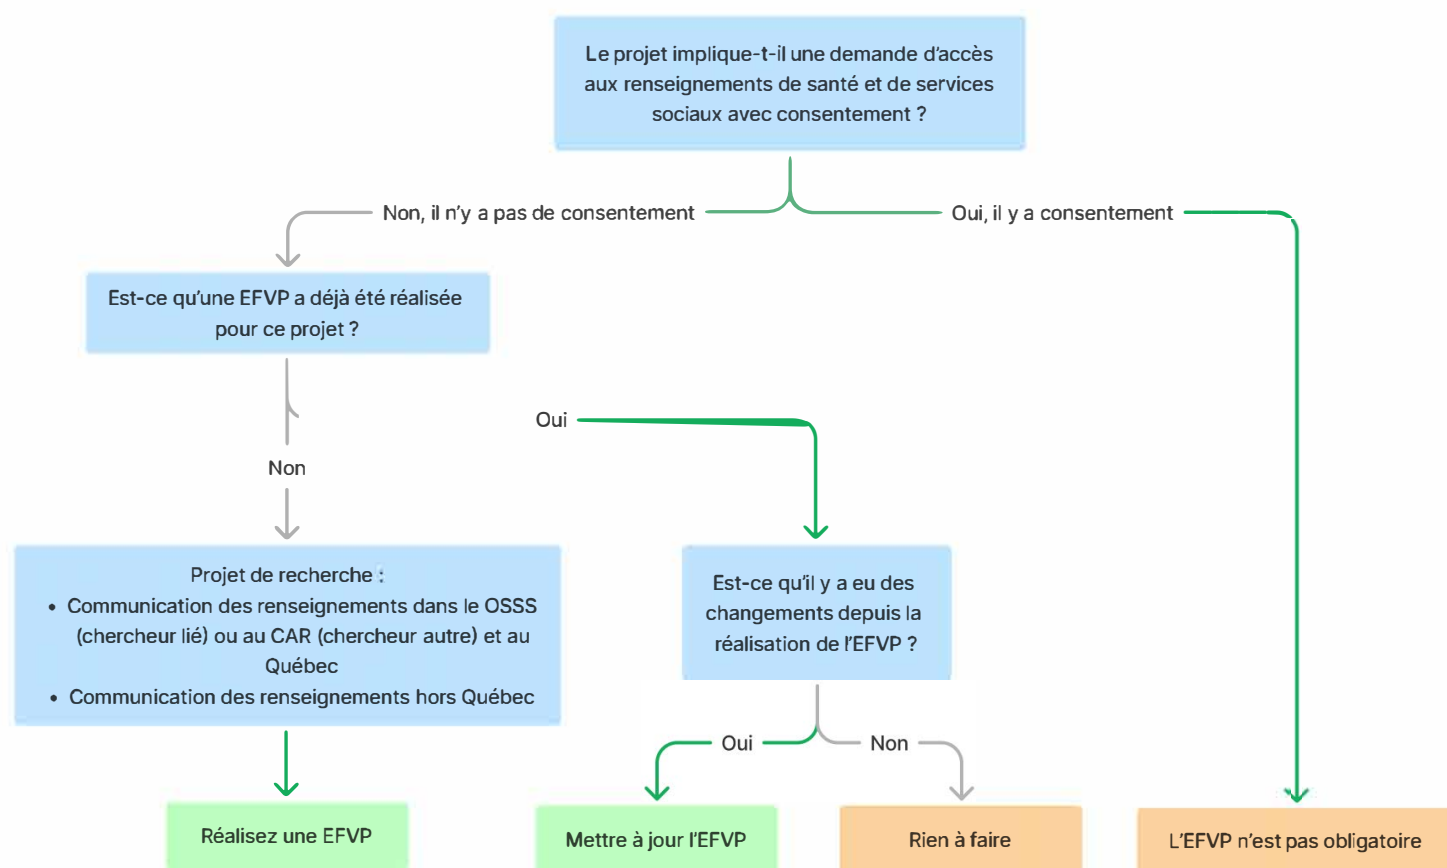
Le projet implique-t-il une demande d'accès aux renseignements de santé et de services sociaux avec consentement ?

Non, il n'y a pas de consentement

Oui, il y a consentement

Est-ce qu'une EFVP a déjà été réalisée pour ce projet ?

Oui

Non

Projet de recherche :
• Communication des renseignements dans le OSSS (chercheur lié) ou au CAR (chercheur autre) et au Québec
• Communication des renseignements hors Québec

Est-ce qu'il y a eu des changements depuis la réalisation de l'EFVP ?

Oui

Non

Réalisez une EFVP

Mettre à jour l'EFVP

Rien à faire

L'EFVP n'est pas obligatoire